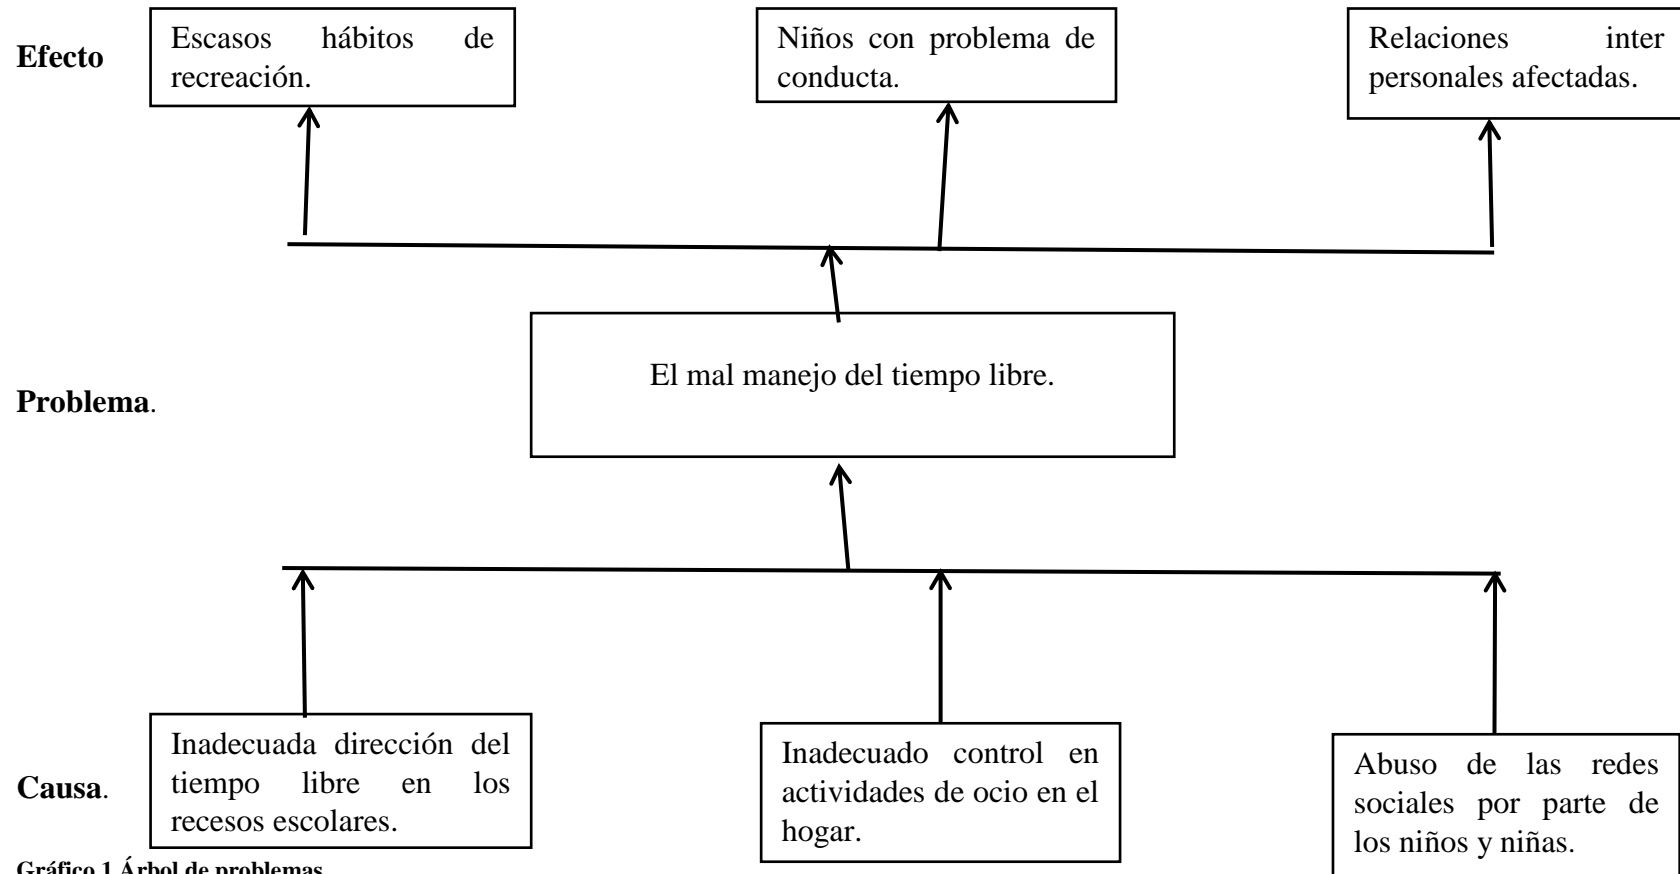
Efecto

Escasos hábitos de recreación.

Niños con problema de conducta.

Relaciones inter personales afectadas.

Problema.

El mal manejo del tiempo libre.

Causa.

Inadecuada dirección del tiempo libre en los recesos escolares.

Inadecuado control en actividades de ocio en el hogar.

Abuso de las redes sociales por parte de los niños y niñas.

Gráfico 1 Árbol de problemas